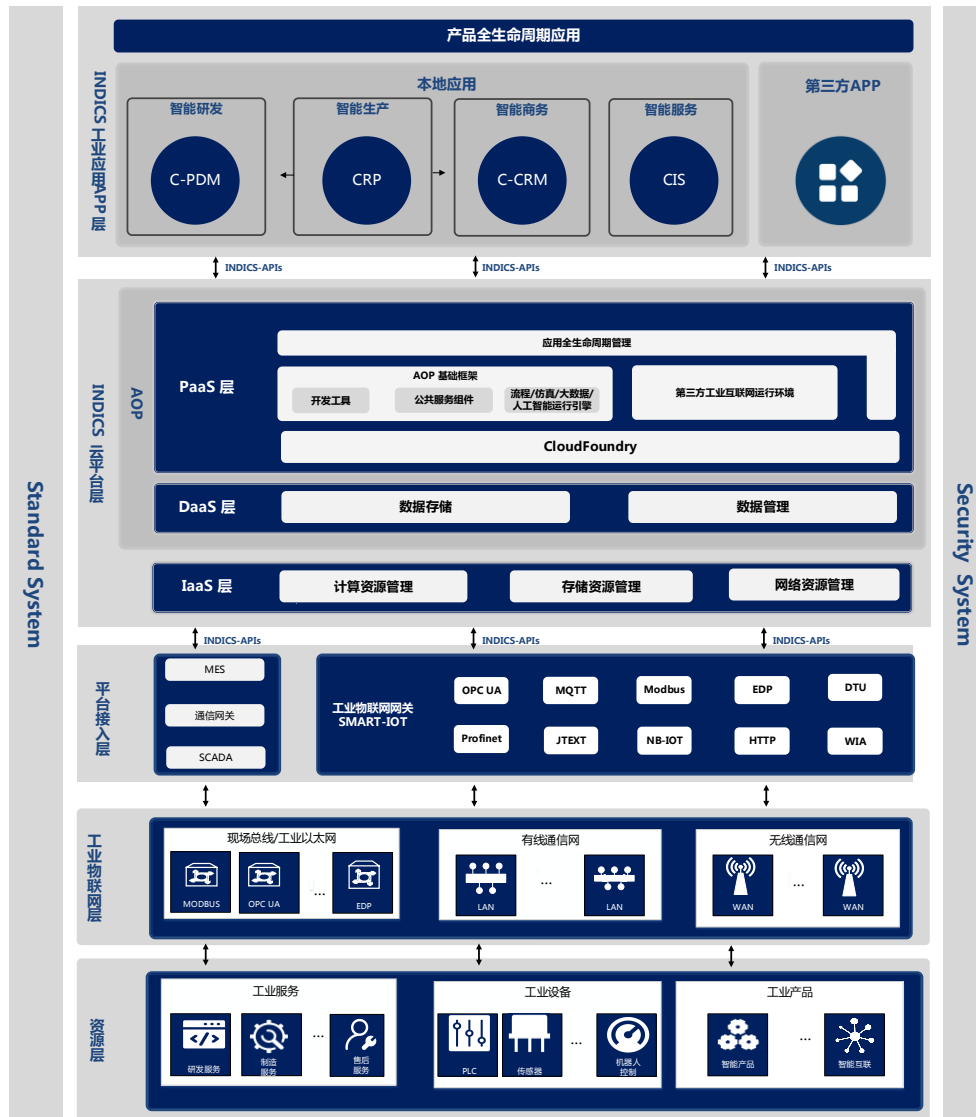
Standard System

产品全生命周期应用

INDICS 工业应用APP层

本地应用

智能研发
C-PDM

智能生产
CRP

智能商务
C-CRM

智能服务
CIS

第三方APP

INDICS-APIs INDICS-APIs INDICS-APIs

INDICS 云平台层

AOP

PaaS 层

应用全生命周期管理

AOP 基础框架

开发工具

公共服务组件

流程/仿真/大数据/人工智能运行引擎

第三方工业互联网运行环境

CloudFoundry

DaaS 层

数据存储

数据管理

IaaS 层

计算资源管理

存储资源管理

网络资源管理

INDICS-APIs INDICS-APIs INDICS-APIs

平台接入层

MES

通信网关

SCADA

工业物联网网关
SMART-IOT

OPC UA
MQTT
Modbus
EDP
DTU
Profinet
JTEXT
NB-IOT
HTTP
WIA

工业物联网层

现场总线/工业以太网

MODBUS
OPC UA
...
EDP

有线通信网

LAN
...
LAN

无线通信网

WAN
...
WAN

资源层

工业服务

研发服务
制造服务
...
售后服务

工业设备

PLC
传感器
...
机器人控制

工业产品

智能产品
...
智能互联

Security System